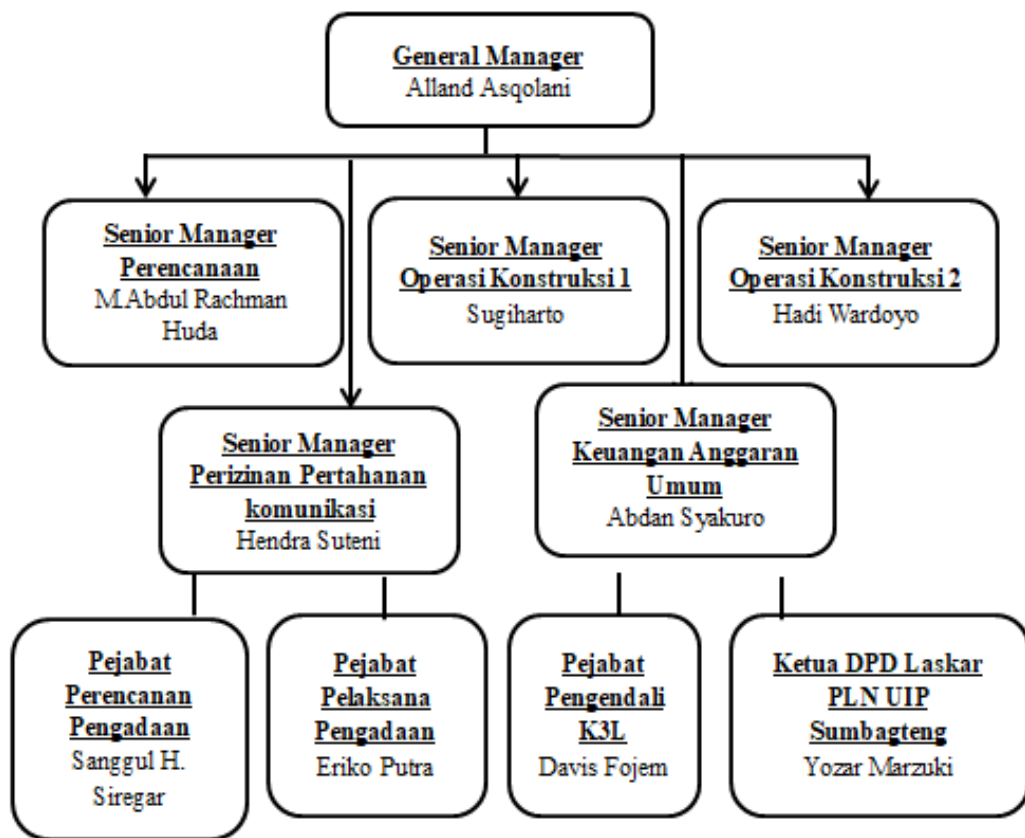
General Manager
Alland Asqolani

Senior Manager Perencanaan
M.Abdul Rachman Huda

Senior Manager Operasi Konstruksi 1
Sugiharto

Senior Manager Operasi Konstruksi 2
Hadi Wardoyo

Senior Manager Perizinan Pertahanan komunikasi
Hendra Suteni

Senior Manager Keuangan Anggaran Umum
Abdan Syakuro

Pejabat Perencanan Pengadaan
Sanggul H. Siregar

Pejabat Pelaksana Pengadaan
Eriko Putra

Pejabat Pengendali K3L
Davis Fojem

Ketua DPD Laskar PLN UIP Sumbagteng
Yozar Marzuki